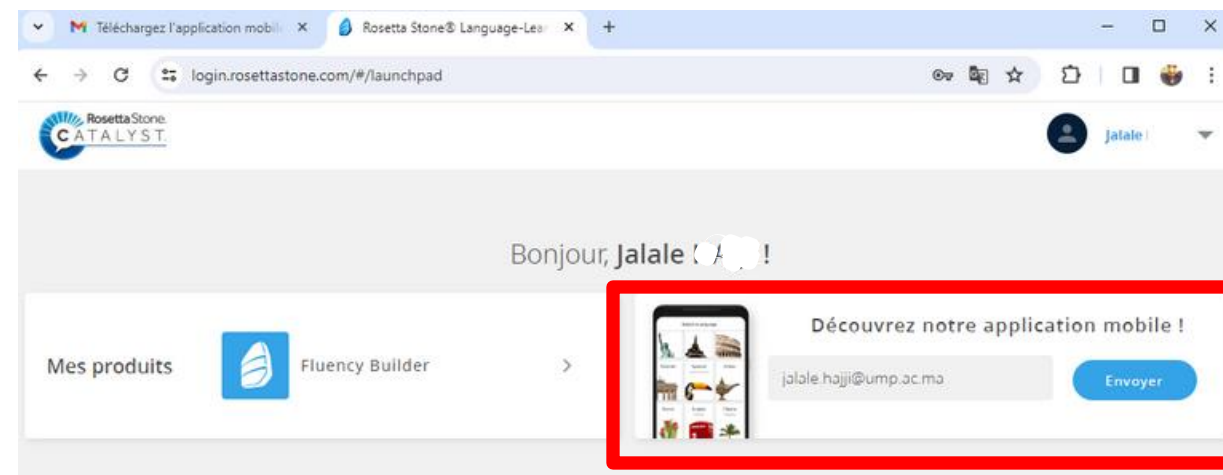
Téléchargez l'application mobil ×
Rosetta Stone® Language-Lea ×
+
login.rosettastone.com/#/launchpad
Rosetta Stone
CATALYST
Jalale

Bonjour, Jalale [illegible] !

Mes produits
Fluency Builder
>

Découvrez notre application mobile !
jalale.hajji@ump.ac.ma
Envoyer